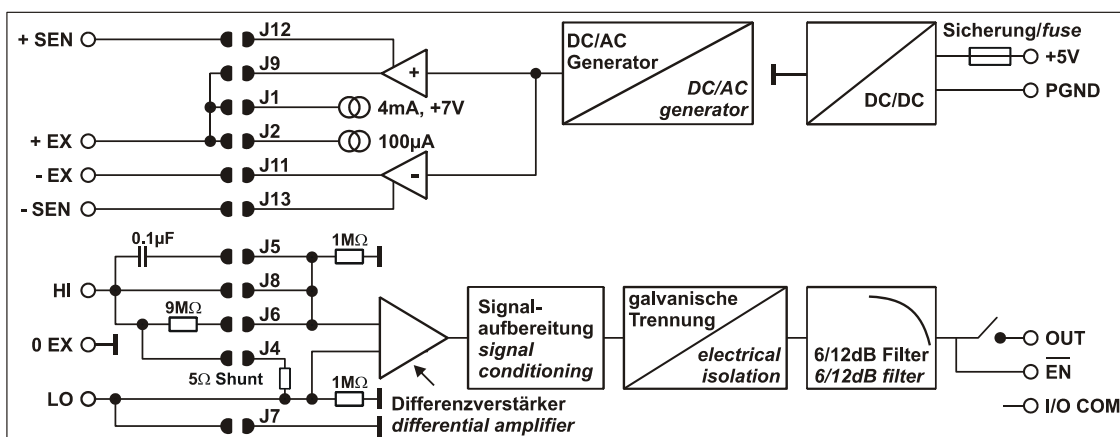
+ SEN
J12
J9
J1
4mA, +7V
+ EX
J2
100µA
- EX
J11
- SEN
J13
+
-
DC/AC Generator
DC/AC generator
DC/DC
Sicherung/fuse
+5V
PGND
0.1µF
J5
1MΩ
J8
HI
9MΩ
J6
0 EX
J4
5Ω Shunt
LO
1MΩ
J7
Differenzverstärker
differential amplifier
Signal-aufbereitung
signal conditioning
galvanische Trennung
electrical isolation
6/12dB Filter
6/12dB filter
OUT
$\overline{EN}$
I/O COM